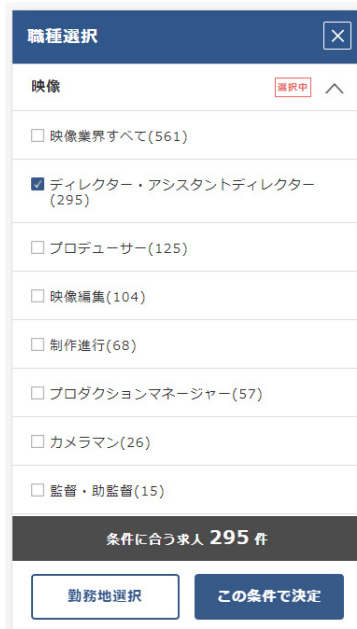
職種選択

映像 選択中

映像業界すべて(561)

ディレクター・アシスタントディレクター(295)

プロデューサー(125)

映像編集(104)

制作進行(68)

プロダクションマネージャー(57)

カメラマン(26)

監督・助監督(15)

条件に合う求人 295 件

勤務地選択

この条件で決定